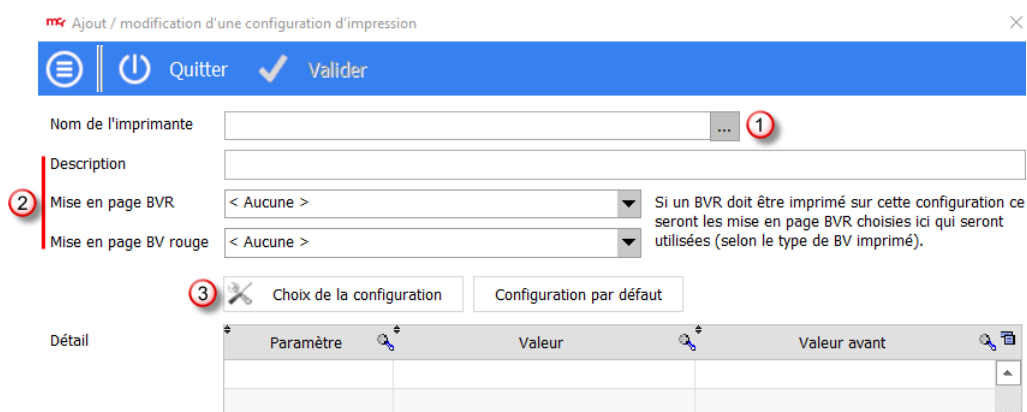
Ajout / modification d'une configuration d'impression

Quitter Valider

Nom de l'imprimante ...

1

2

Description

Mise en page BVR < Aucune >

Mise en page BV rouge < Aucune >

Si un BVR doit être imprimé sur cette configuration ce seront les mise en page BVR choisies ici qui seront utilisées (selon le type de BV imprimé).

3

Choix de la configuration

Configuration par défaut

Détail

| Paramètre | Valeur | Valeur avant |
|---|---|---|
| | | |
| | | |